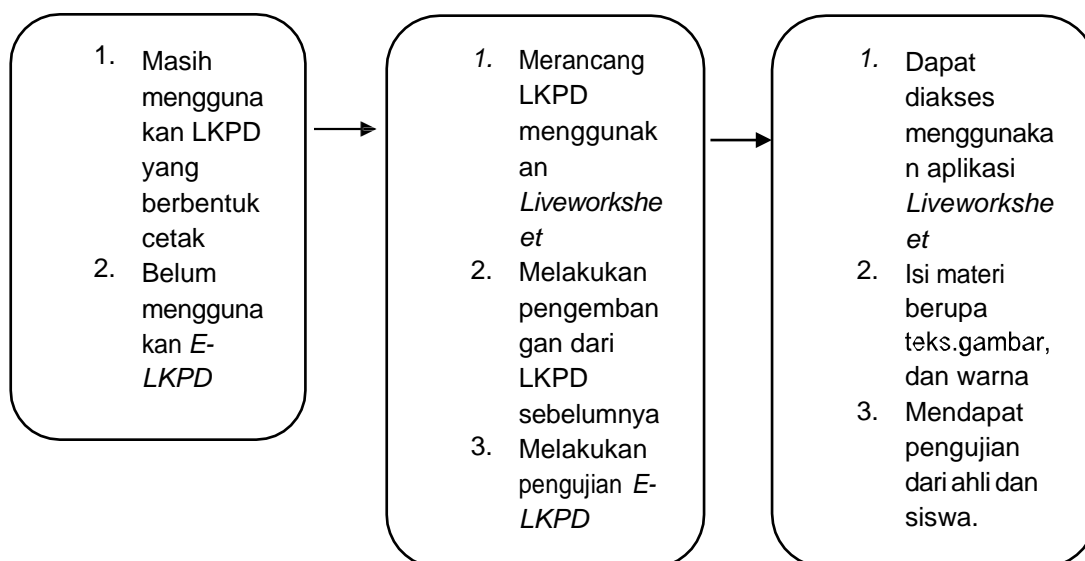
1. Masih menggunakan LKPD yang berbentuk cetak
2. Belum menggunakan *E-LKPD*

1. Merancang LKPD menggunakan *Liveworksheet*
2. Melakukan pengembangan dari LKPD sebelumnya
3. Melakukan pengujian *E-LKPD*

1. Dapat diakses menggunakan aplikasi *Liveworksheet*
2. Isi materi berupa teks.gambar, dan warna
3. Mendapat pengujian dari ahli dan siswa.